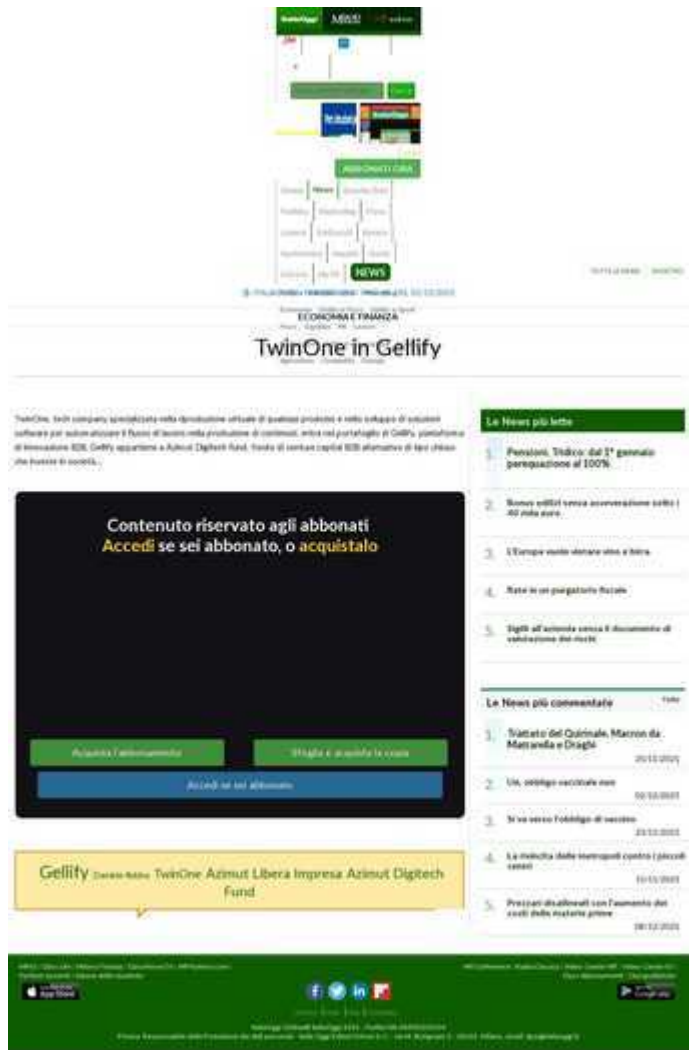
MF

ABBONATI ORA

News

NEWS

ECONOMIA E FINANZA

TwinOne in Gellify

TwinOne, tech company specializzata nella riproduzione virtuale di qualsiasi prodotto e nello sviluppo di soluzioni software per automatizzare il flusso di lavoro nella produzione di contenuti, entra nel portafoglio di Gellify, piattaforma di innovazione B2B. Gellify appartiene a Azimut Digitech Fund, fondo di venture capital B2B alternativo di tipo chiuso che investe in società...

Contenuto riservato agli abbonati
Accedi se sei abbonato, o acquistalo

Acquista l'abbonamento

Sfoglia e acquista la copia

Accedi se sei abbonato

Gellify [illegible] TwinOne Azimut Libera Impresa Azimut Digitech Fund

Le News più lette

1. Pensioni, Tridico: dal 1° gennaio perequazione al 100%

2. Bonus edilizi senza asseverazione sotto i 10 mila euro

3. L'Europa vuole donare vino e birra

4. Rate in un purgatorio fiscale

5. Sigilli all'azienda senza il documento di valutazione dei rischi

Le News più commentate

1. Trattato del Quirinale, Macron da Mattarella e Draghi

2. Ue, obbligo vaccinale non

3. Si va verso l'obbligo di vaccino

4. La miriclia delle metropoli contro i piccoli comuni

5. Prezzari disallineati con l'aumento dei costi delle materie prime

App Store

Google play